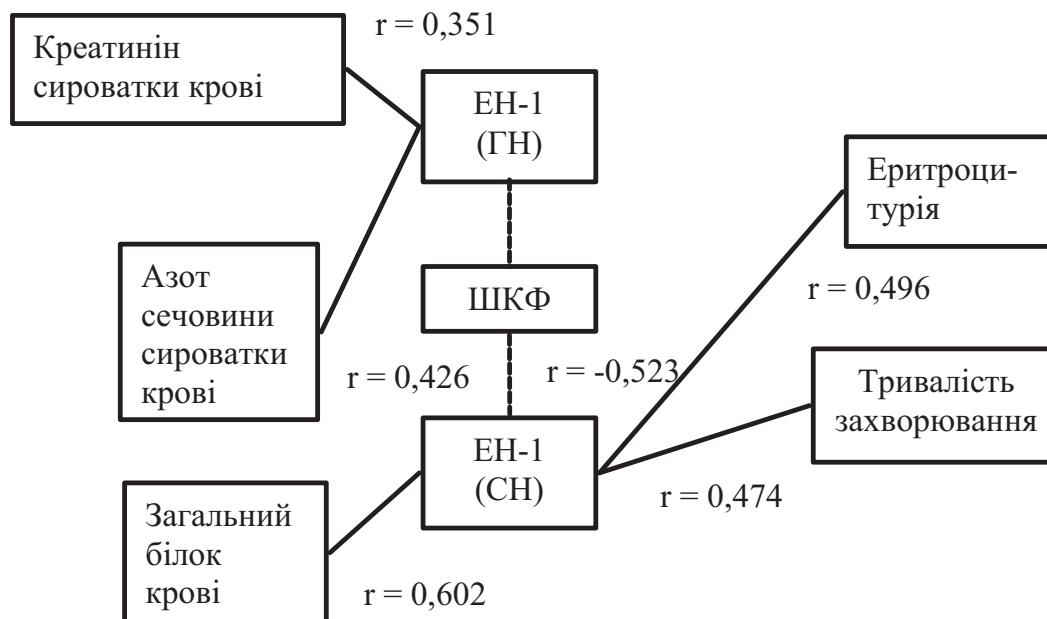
r = 0,351

Креатинін сироватки крові

ЕН-1 (ГН)

Еритроцитурія

Азот сечовини сироватки крові

ШКФ

r = 0,496

r = 0,426

r = -0,523

Тривалість захворювання

ЕН-1 (СН)

Загальний білок крові

r = 0,474

r = 0,602